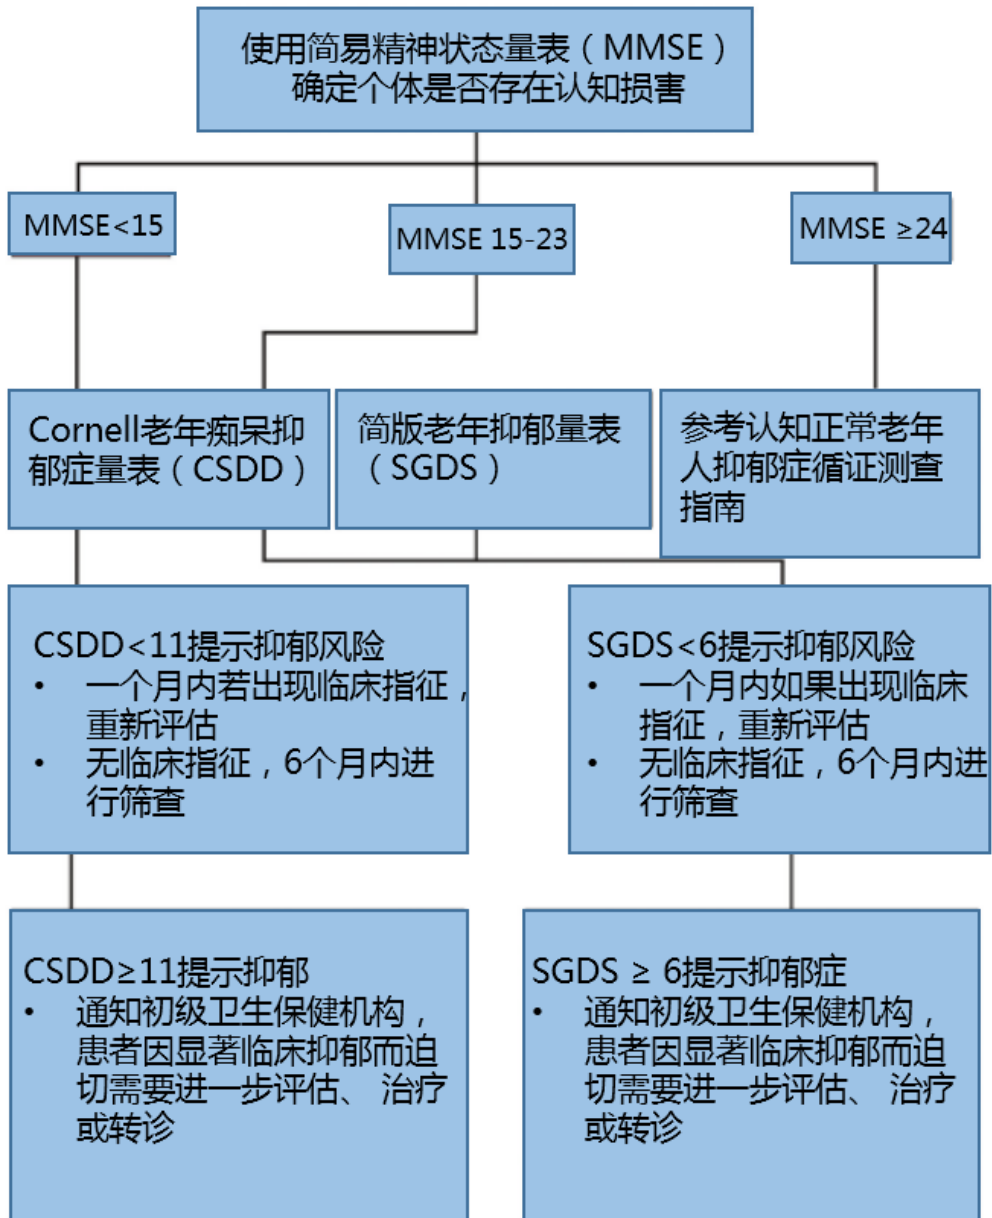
使用简易精神状态量表（MMSE）确定个体是否存在认知损害

MMSE<15

MMSE 15-23

MMSE ≥24

Cornell老年痴呆抑郁症量表（CSDD）

简版老年抑郁量表（SGDS）

参考认知正常老年人抑郁症循证测查指南

CSDD<11提示抑郁风险
• 一个月内若出现临床指征，重新评估
• 无临床指征，6个月内进行筛查

SGDS<6提示抑郁风险
• 一个月内如果出现临床指征，重新评估
• 无临床指征，6个月内进行筛查

CSDD≥11提示抑郁
• 通知初级卫生保健机构，患者因显著临床抑郁而迫切需要进一步评估、 治疗或转诊

SGDS ≥ 6提示抑郁症
• 通知初级卫生保健机构，患者因显著临床抑郁而迫切需要进一步评估、 治疗或转诊